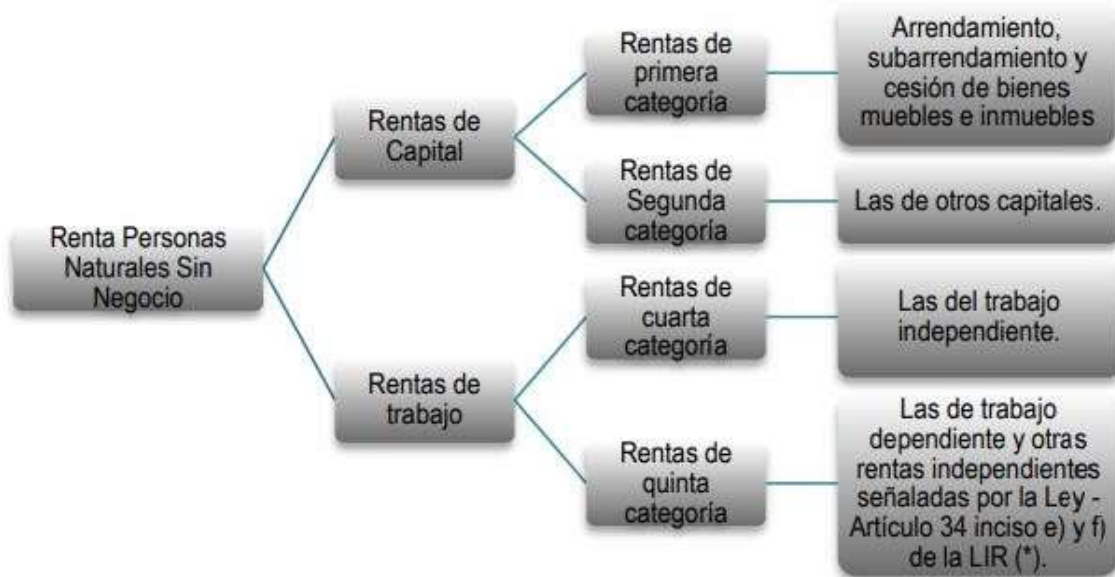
Renta Personas Naturales Sin Negocio

Rentas de Capital

Rentas de primera categoría

Arrendamiento, subarrendamiento y cesión de bienes muebles e inmuebles

Rentas de Segunda categoría

Las de otros capitales.

Rentas de trabajo

Rentas de cuarta categoría

Las del trabajo independiente.

Rentas de quinta categoría

Las de trabajo dependiente y otras rentas independientes señaladas por la Ley - Artículo 34 inciso e) y f) de la LIR (*).